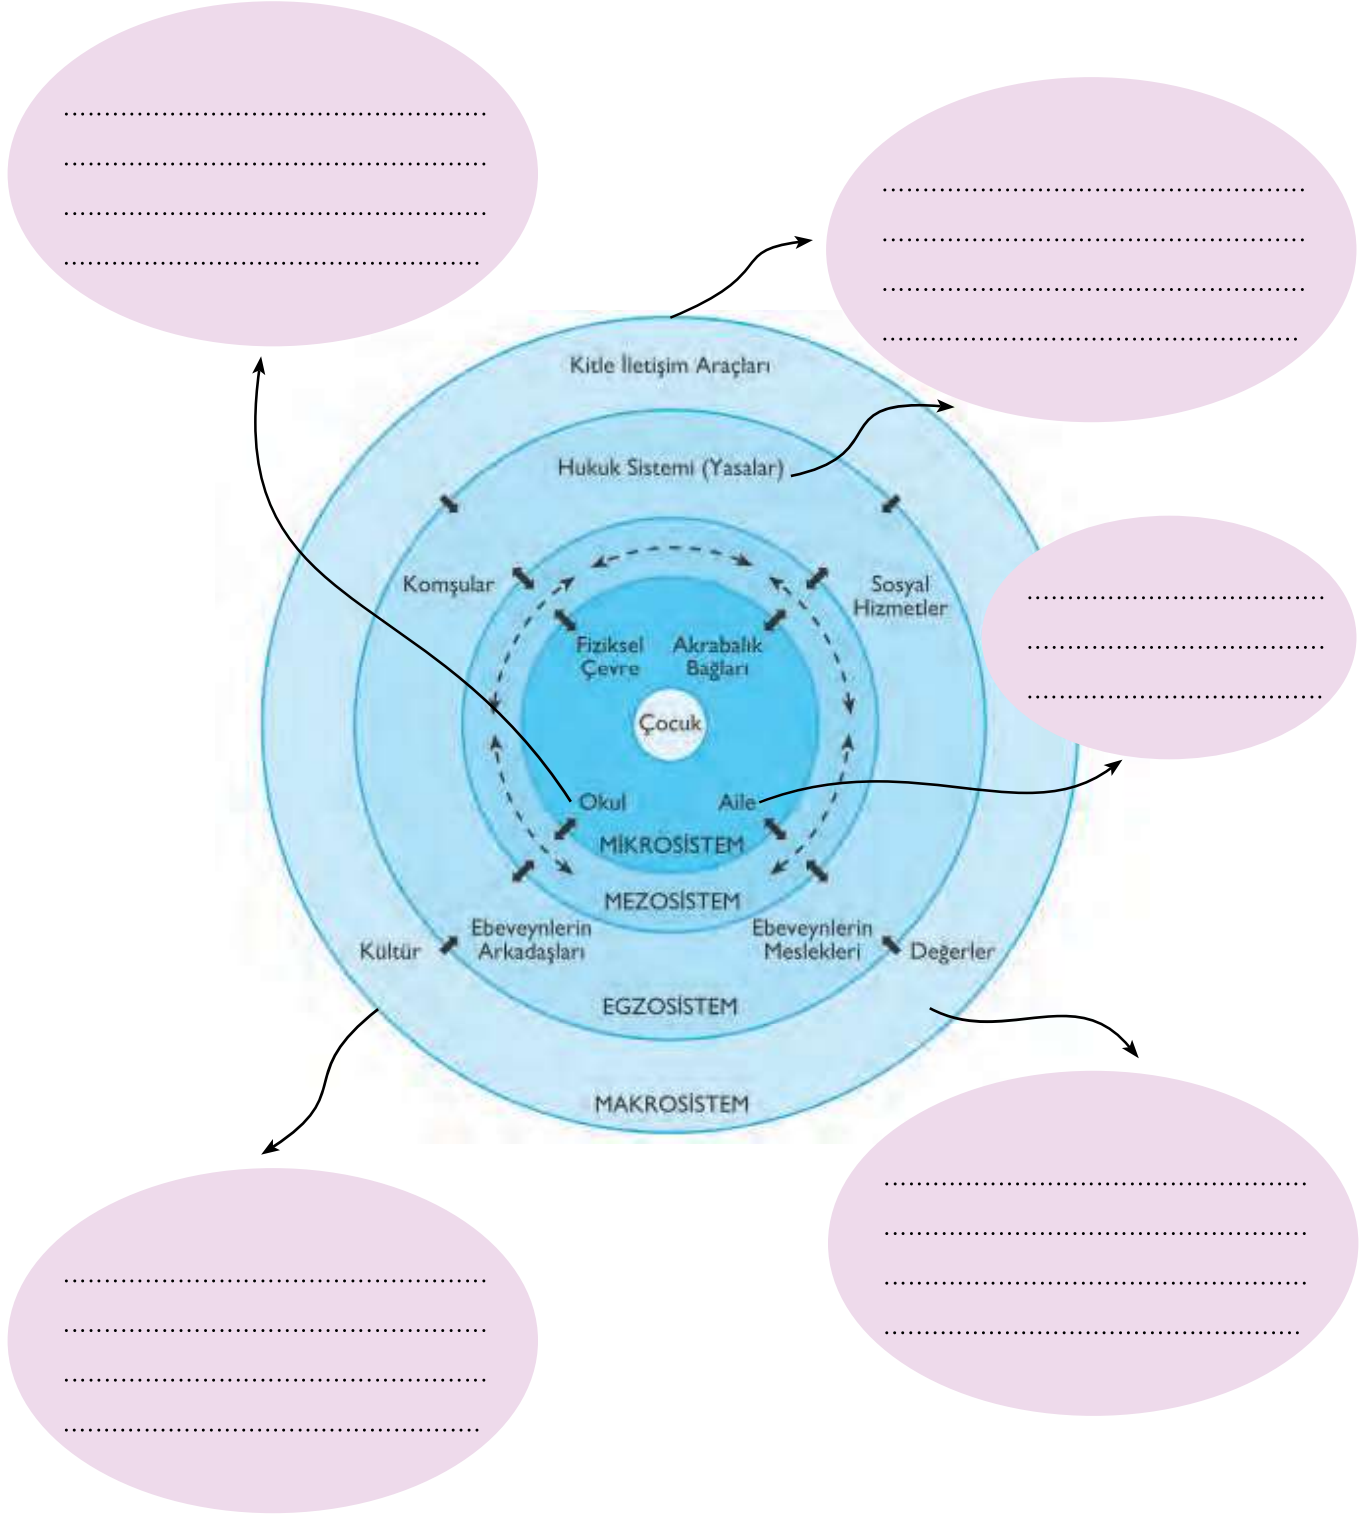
..................................................
..................................................
..................................................
..................................................

..................................................
..................................................
..................................................
..................................................

Kitle İletişim Araçları

Hukuk Sistemi (Yasalar)

Komşular

Sosyal Hizmetler

..................................
..................................
..................................

Fiziksel Çevre

Akrabalık Bağları

Çocuk

Okul

Aile

MİKROSİSTEM

MEZOSİSTEM

Kültür

Ebeveynlerin Arkadaşları

Ebeveynlerin Meslekleri

Değerler

EGZOSİSTEM

MAKROSİSTEM

..................................................
..................................................
..................................................
..................................................

..................................................
..................................................
..................................................
..................................................